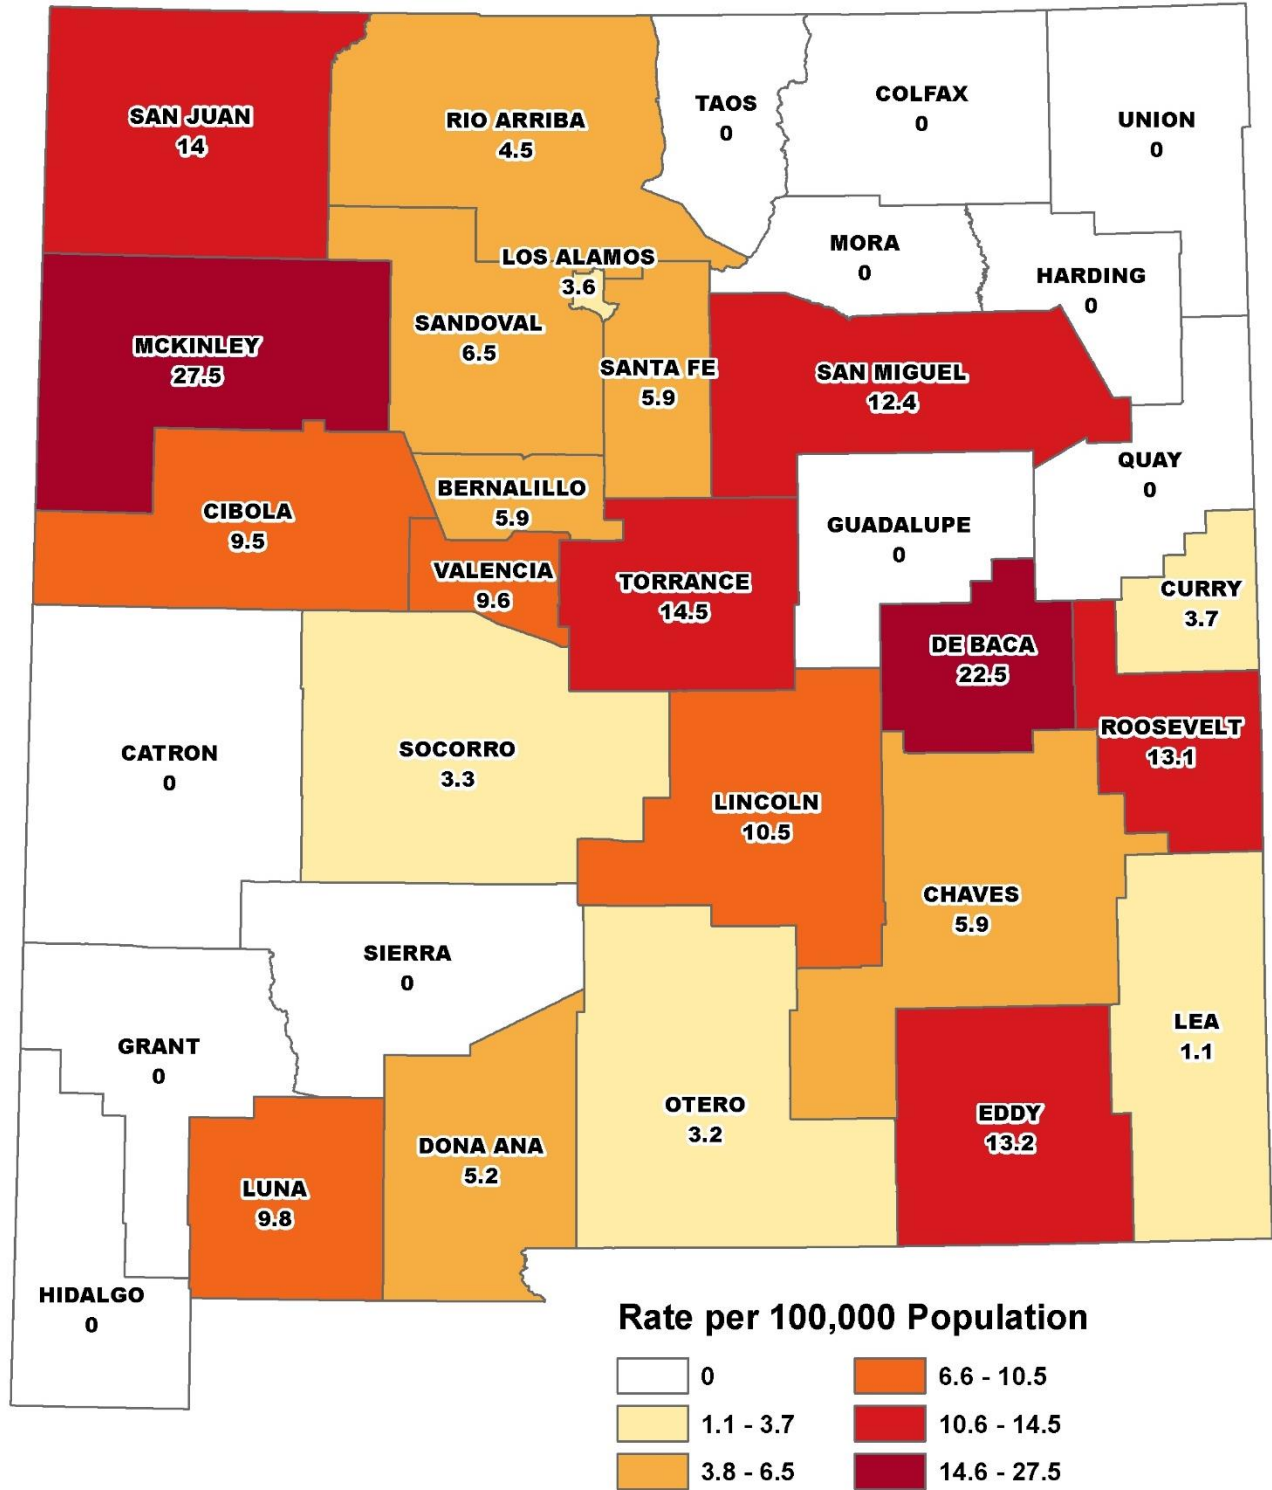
SAN JUAN
14

RIO ARRIBA
4.5

TAOS
0

COLFAX
0

UNION
0

MORA
0

HARDING
0

LOS ALAMOS
3.6

MCKINLEY
27.5

SANDOVAL
6.5

SANTA FE
5.9

SAN MIGUEL
12.4

QUAY
0

BERNALILLO
5.9

CIBOLA
9.5

GUADALUPE
0

VALENCIA
9.6

TORRANCE
14.5

CURRY
3.7

DE BACA
22.5

ROOSEVELT
13.1

CATRON
0

SOCORRO
3.3

LINCOLN
10.5

CHAVES
5.9

SIERRA
0

GRANT
0

LEA
1.1

OTERO
3.2

EDDY
13.2

DONA ANA
5.2

LUNA
9.8

HIDALGO
0

Rate per 100,000 Population

0
1.1 - 3.7
3.8 - 6.5
6.6 - 10.5
10.6 - 14.5
14.6 - 27.5